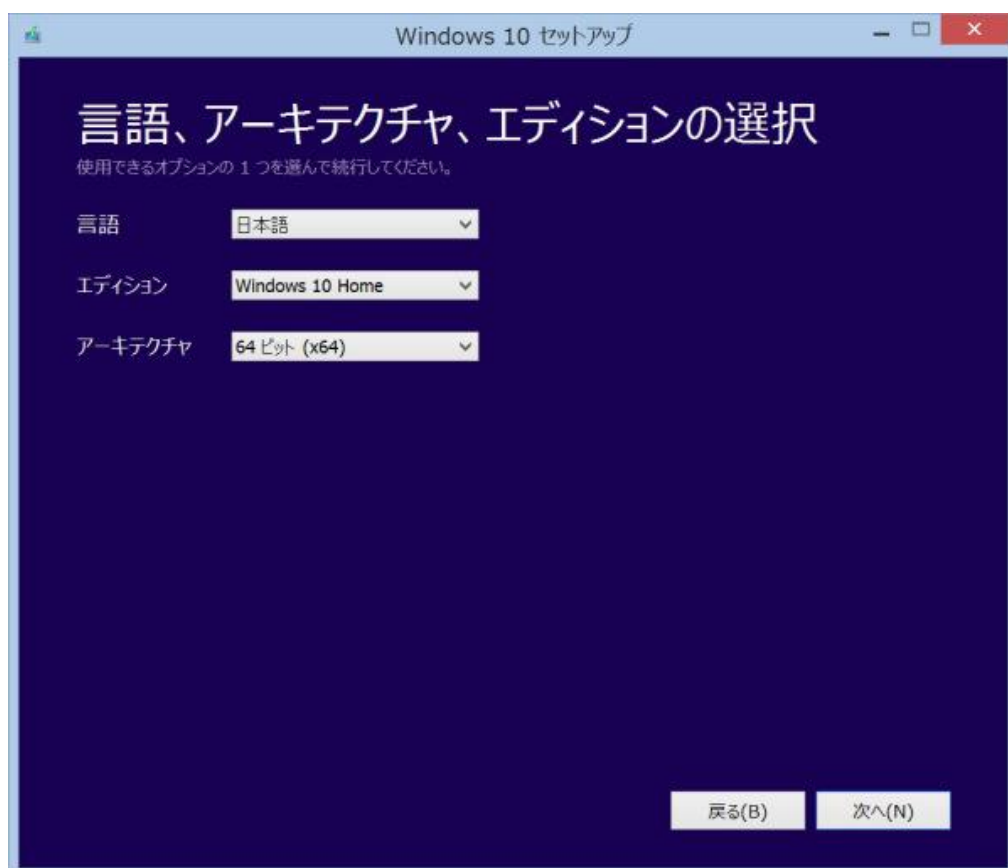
Windows 10 セットアップ

言語、アーキテクチャ、エディションの選択

使用できるオプションの 1 つを選んで続行してください。

言語 日本語

エディション Windows 10 Home

アーキテクチャ 64 ビット (x64)

戻る(B) 次へ(N)